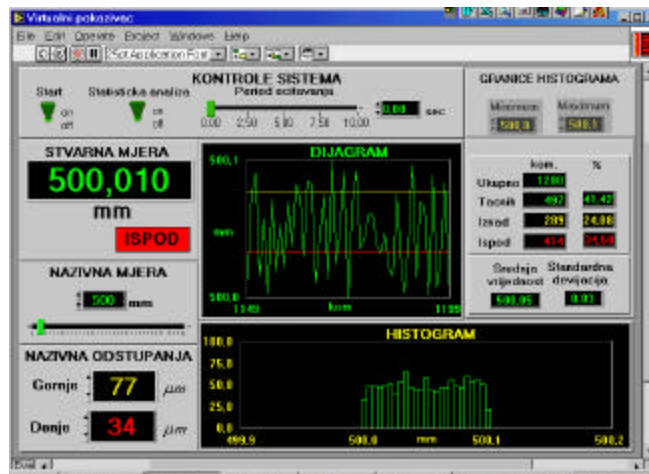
Virtualni pokazivac

File Edit Operate Project Windows Help

13pt Application Font

KONTROLE SISTEMA

Start

on

off

Statisticka analiza

on

off

Period ocitavanja

0,00 2,50 5,00 7,50 10,00

0,00 sec

GRANICE HISTOGRAMA

Minimum

500,0

Maximum

500,1

STVARNA MJERA

500,010

mm

ISPOD

DIJAGRAM

500,1

mm

500,0

1149

kom

1199

kom.

%

Ukupno

1200

Tocnih

497

41,42

Iznad

289

24,08

Ispod

414

34,50

Srednja vrijednost

500,05

Standardna devijacija

0,03

NAZIVNA MJERA

500 mm

NAZIVNA ODSTUPANJA

Gornje

77

$\mu m$

Donje

34

$\mu m$

HISTOGRAM

100,0

75,0

50,0

25,0

0,0

499,9

500,0

mm

500,1

500,2